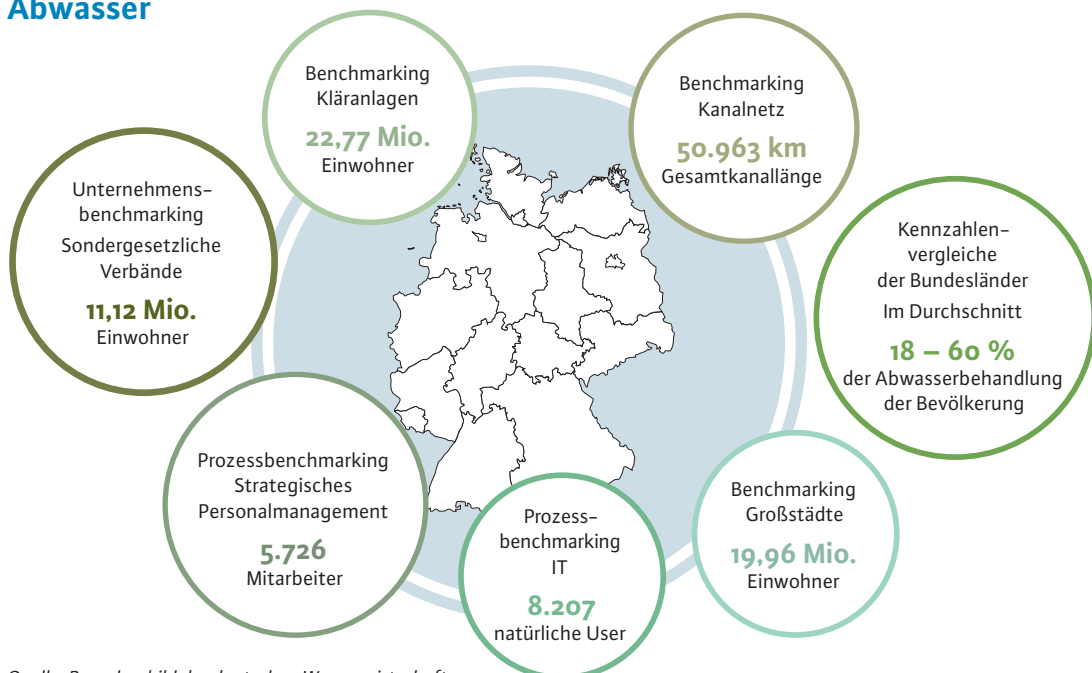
Abwasser

Benchmarking Kläranlagen
22,77 Mio.
Einwohner

Benchmarking Kanalnetz
50.963 km
Gesamtkanallänge

Unternehmens-benchmarking
Sondergesetzliche Verbände
11,12 Mio.
Einwohner

Kennzahlen-vergleiche der Bundesländer
Im Durchschnitt
18 – 60 %
der Abwasserbehandlung der Bevölkerung

Prozessbenchmarking
Strategisches Personalmanagement
5.726
Mitarbeiter

Prozess-benchmarking IT
8.207
natürliche User

Benchmarking Großstädte
19,96 Mio.
Einwohner

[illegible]